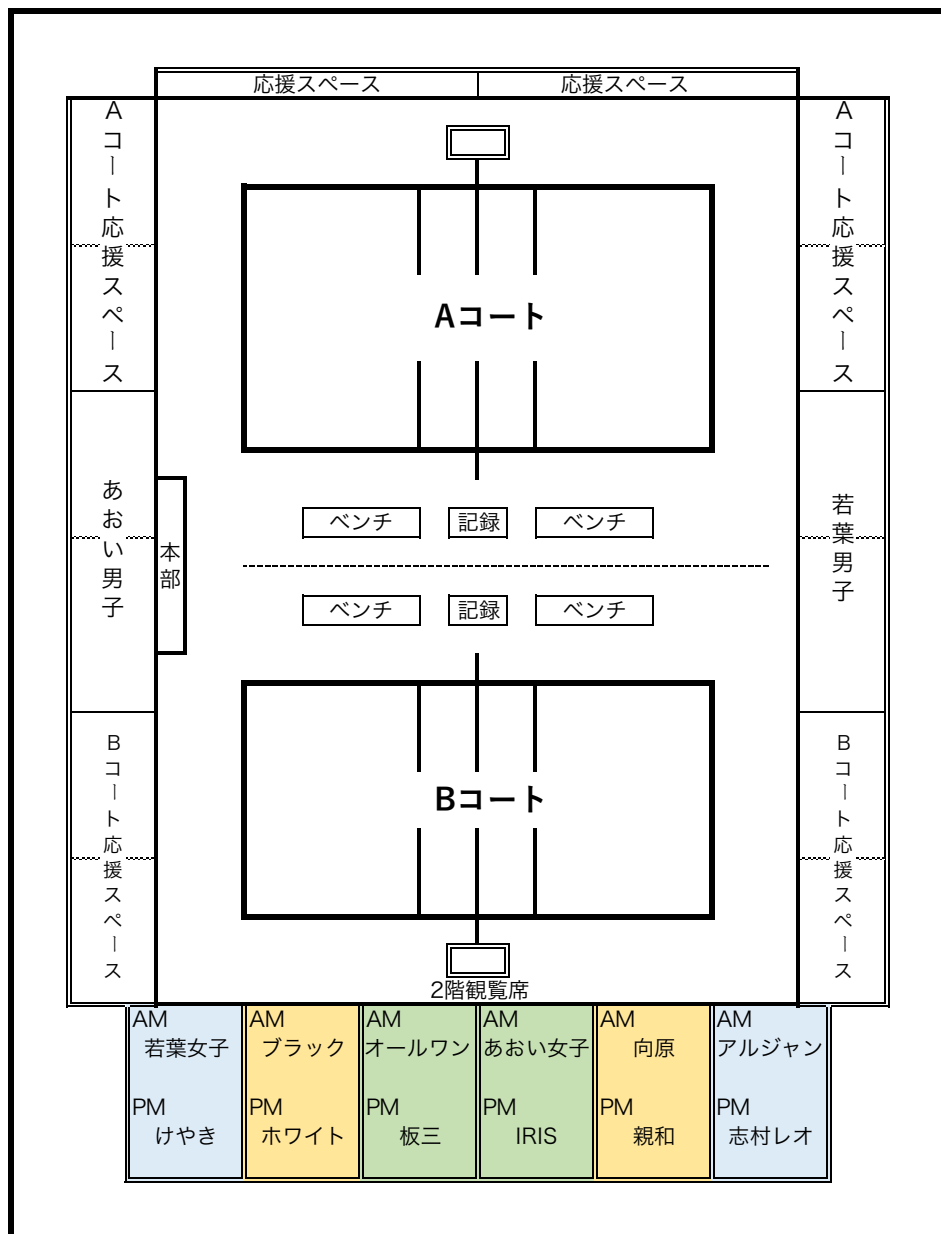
応援スペース　応援スペース

Aコート応援スペース

Aコート応援スペース

Aコート

あおい男子

本部

ベンチ　記録　ベンチ

ベンチ　記録　ベンチ

若葉男子

Bコート応援スペース

Bコート

Bコート応援スペース

2階観覧席

| AM 若葉女子 | AM ブラック | AM オールワン | AM あおい女子 | AM 向原 | AM アルジャン |
|---|---|---|---|---|---|
| PM けやき | PM ホワイト | PM 板三 | PM IRIS | PM 親和 | PM 志村レオ |